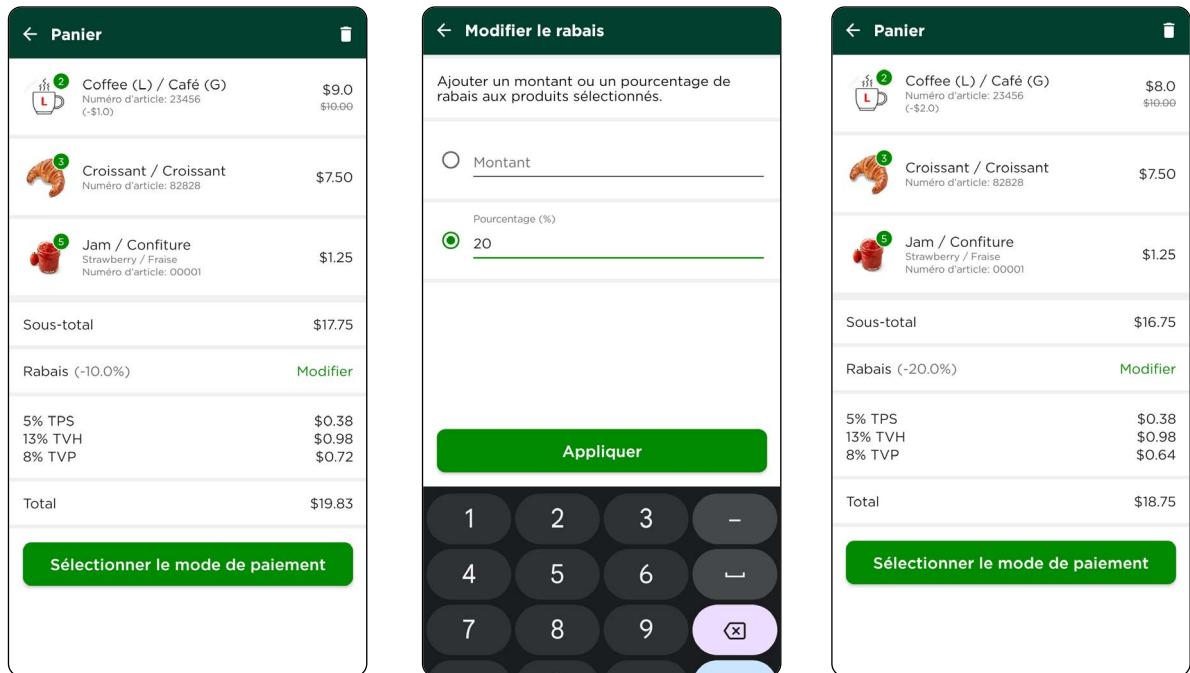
Panier

2 Coffee (L) / Café (G)
Numéro d'article: 23456
(-$1.0)
$9.0
$10.00

3 Croissant / Croissant
Numéro d'article: 82828
$7.50

5 Jam / Confiture
Strawberry / Fraise
Numéro d'article: 00001
$1.25

Sous-total $17.75

Rabais (-10.0%) Modifier

5% TPS $0.38
13% TVH $0.98
8% TVP $0.72

Total $19.83

Sélectionner le mode de paiement

Modifier le rabais

Ajouter un montant ou un pourcentage de rabais aux produits sélectionnés.

Montant

Pourcentage (%)
20

Appliquer

1 2 3 –
4 5 6 ␣
7 8 9

Panier

2 Coffee (L) / Café (G)
Numéro d'article: 23456
(-$2.0)
$8.0
$10.00

3 Croissant / Croissant
Numéro d'article: 82828
$7.50

5 Jam / Confiture
Strawberry / Fraise
Numéro d'article: 00001
$1.25

Sous-total $16.75

Rabais (-20.0%) Modifier

5% TPS $0.38
13% TVH $0.98
8% TVP $0.64

Total $18.75

Sélectionner le mode de paiement